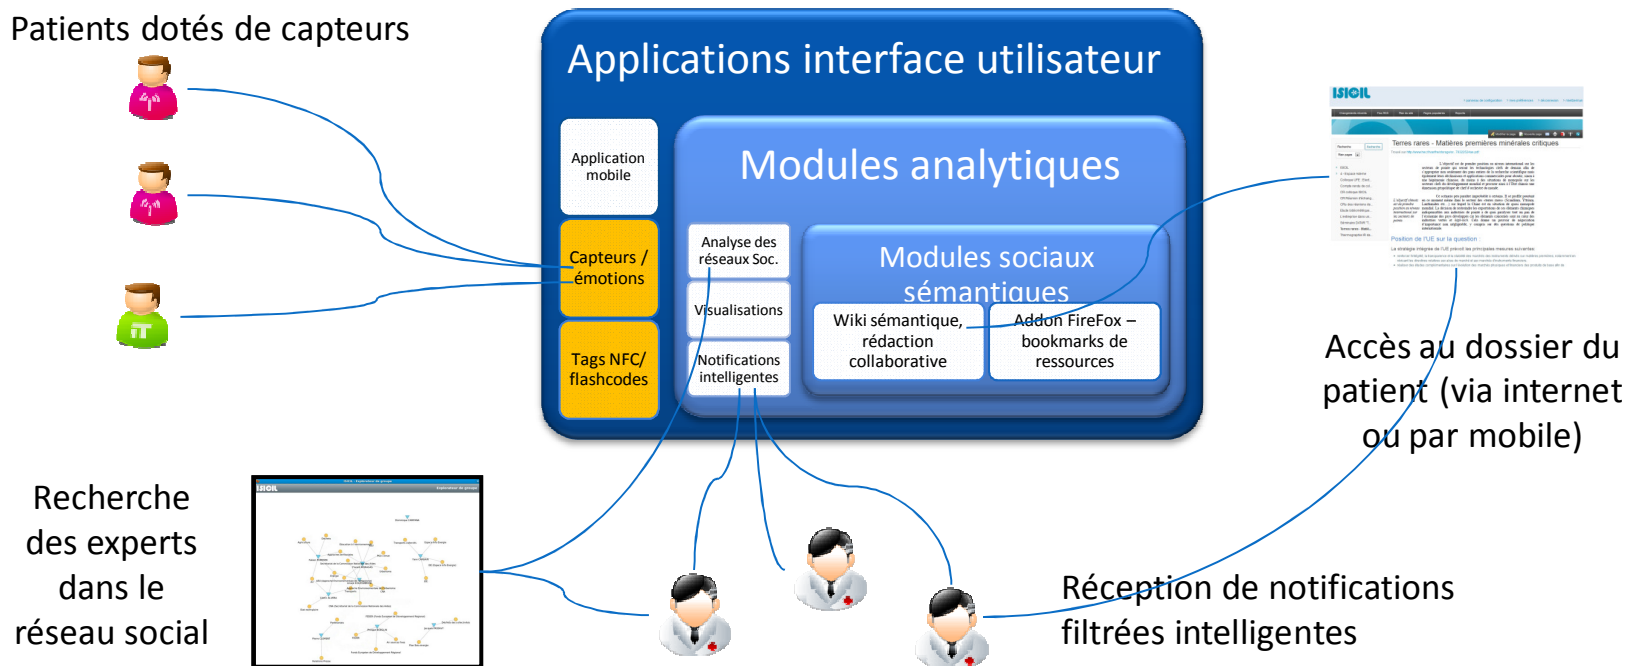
Patients dotés de capteurs

Applications interface utilisateur

Application mobile

Capteurs / émotions

Tags NFC/ flashcodes

Modules analytiques

Analyse des réseaux Soc.

Visualisations

Notifications intelligentes

Modules sociaux sémantiques

Wiki sémantique, rédaction collaborative

Addon FireFox – bookmarks de ressources

ISICIL

Terres rares - Matières premières minérales critiques

Position de l'UE sur la question

Accès au dossier du patient (via internet ou par mobile)

Recherche des experts dans le réseau social

ISICIL

Réception de notifications filtrées intelligentes